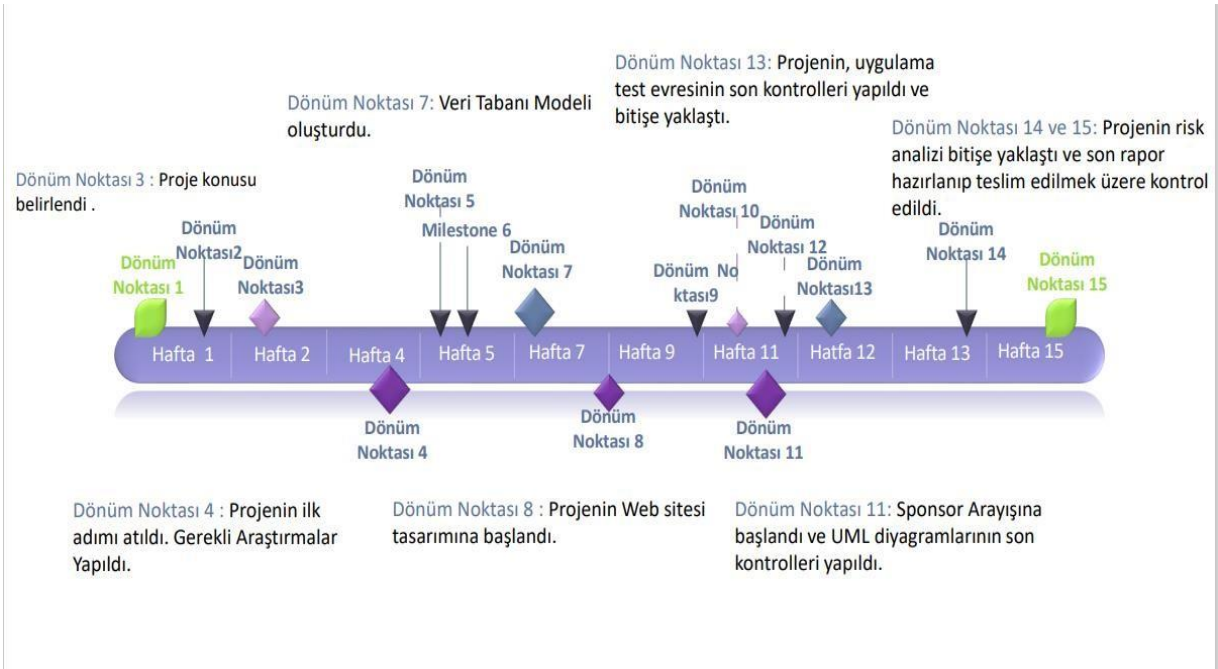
Dönüm Noktası 13: Projenin, uygulama test evresinin son kontrolleri yapıldı ve bitişe yaklaştı.

Dönüm Noktası 7: Veri Tabanı Modeli oluşturdu.

Dönüm Noktası 14 ve 15: Projenin risk analizi bitişe yaklaştı ve son rapor hazırlanıp teslim edilmek üzere kontrol edildi.

Dönüm Noktası 3 : Proje konusu belirlendi .

Dönüm Noktası 5

Milestone 6

Dönüm Noktası 10

Dönüm Noktası 12

Dönüm Noktası2

Dönüm Noktası3

Dönüm Noktası 1

Dönüm Noktası 7

Dönüm ktası9

No

Dönüm Noktası13

Dönüm Noktası 14

Dönüm Noktası 15

Hafta 1 | Hafta 2 | Hafta 4 | Hafta 5 | Hafta 7 | Hafta 9 | Hafta 11 | Hatfa 12 | Hafta 13 | Hafta 15

Dönüm Noktası 4

Dönüm Noktası 8

Dönüm Noktası 11

Dönüm Noktası 4 : Projenin ilk adımı atıldı. Gerekli Araştırmalar Yapıldı.

Dönüm Noktası 8 : Projenin Web sitesi tasarımına başlandı.

Dönüm Noktası 11: Sponsor Arayışına başlandı ve UML diyagramlarının son kontrolleri yapıldı.